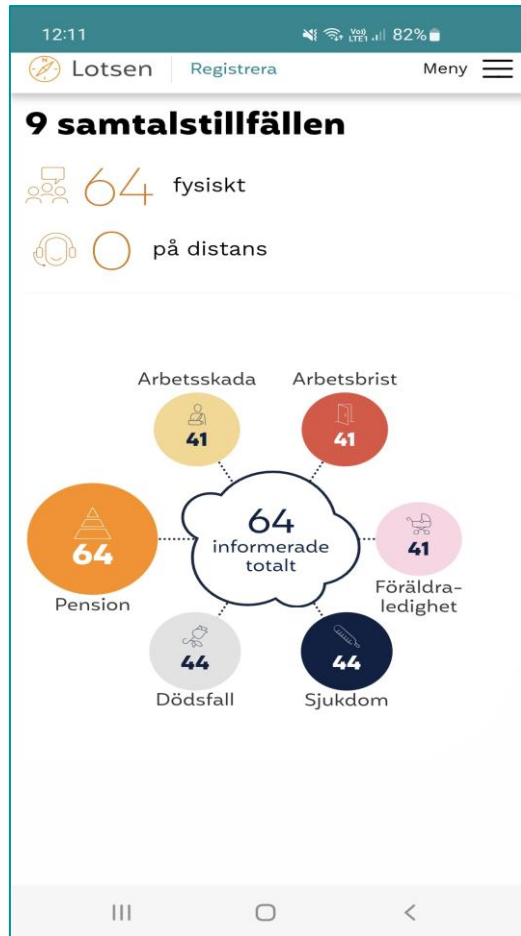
12:11 Vo) LTE1 82%

Lotsen Registrera Meny

9 samtalstillfällen

64 fysiskt

0 på distans

Arbetsskada
41

Arbetsbrist
41

64
Pension

64
informerade
totalt

41
Föräldraledighet

44
Dödsfall

44
Sjukdom